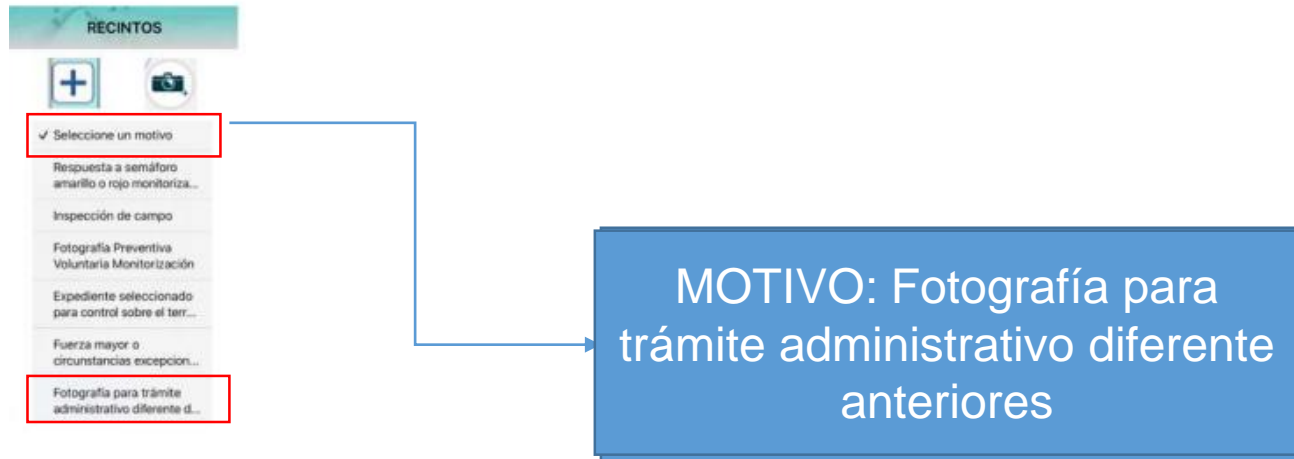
RECINTOS

✓ Seleccione un motivo

Respuesta a semáforo amarillo o rojo monitoriza...

Inspección de campo

Fotografía Preventiva Voluntaria Monitorización

Expediente seleccionado para control sobre el terr...

Fuerza mayor o circunstancias excepcion...

Fotografía para trámite administrativo diferente d...

MOTIVO: Fotografía para trámite administrativo diferente anteriores